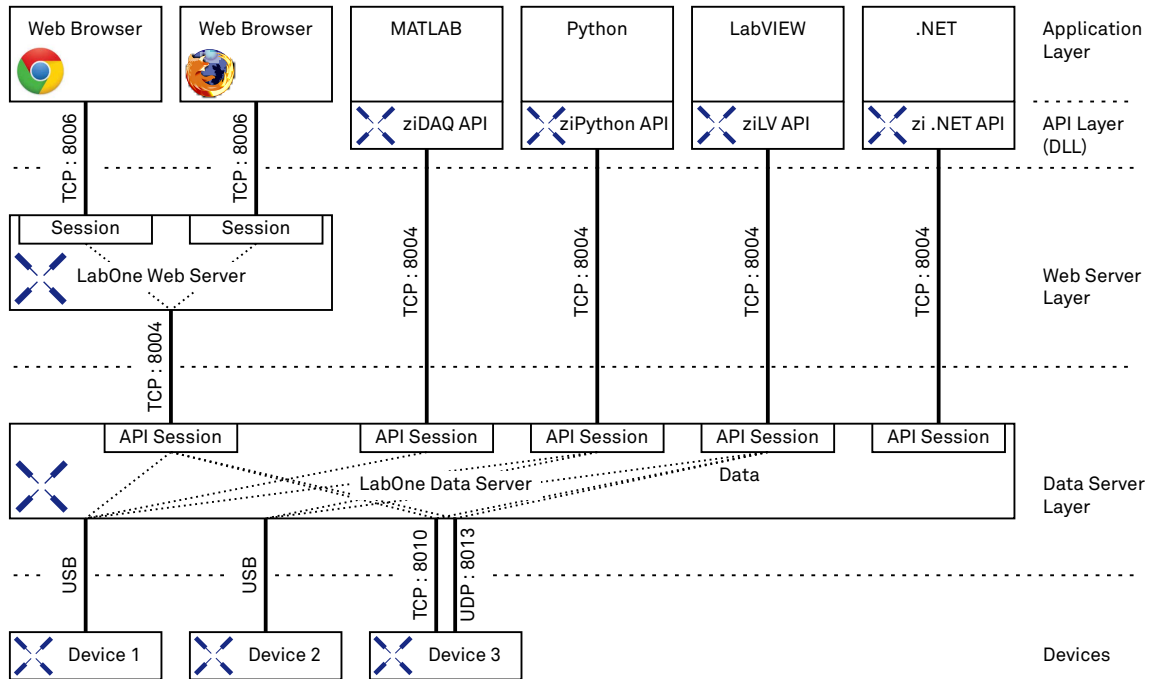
Web Browser

Web Browser

MATLAB

Python

LabVIEW

.NET

Application Layer

ziDAQ API

ziPython API

ziLV API

zi .NET API

API Layer (DLL)

TCP : 8006

TCP : 8006

Session

Session

LabOne Web Server

TCP : 8004

TCP : 8004

TCP : 8004

TCP : 8004

Web Server Layer

TCP : 8004

API Session

API Session

API Session

API Session

API Session

LabOne Data Server

Data

Data Server Layer

USB

USB

TCP : 8010

UDP : 8013

Device 1

Device 2

Device 3

Devices